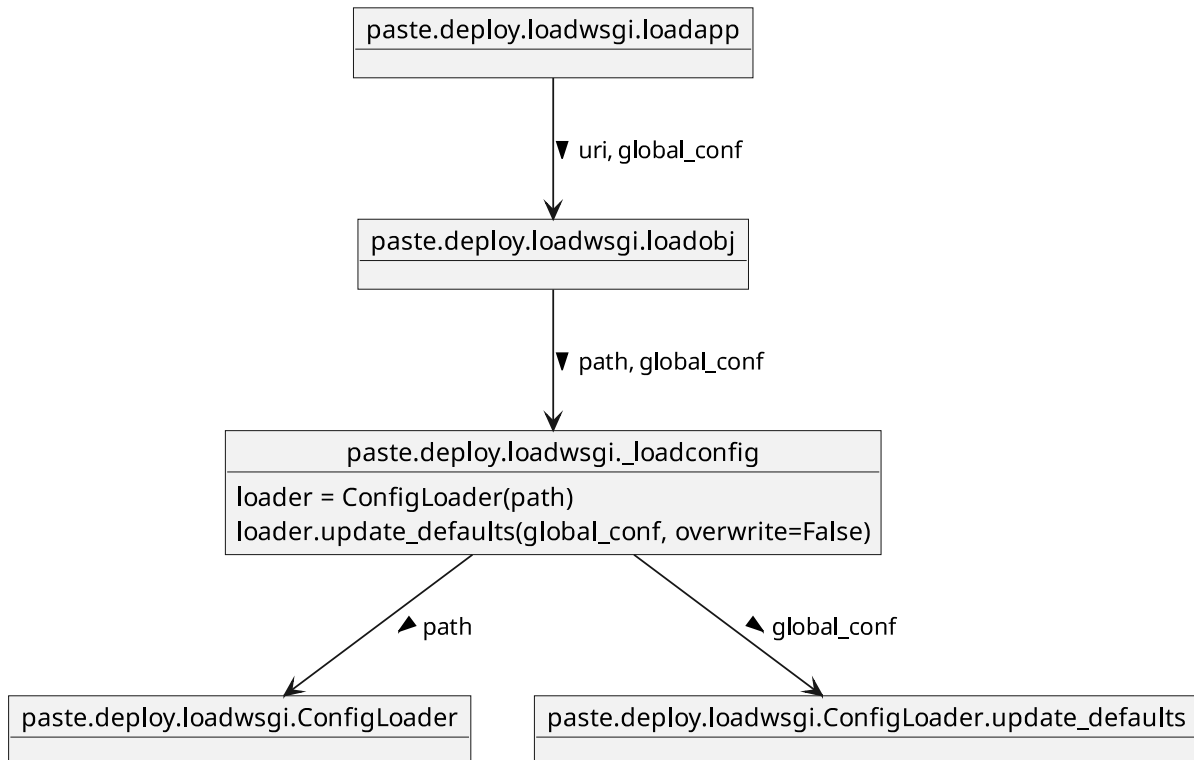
paste.deploy.loadwsgi.loadapp

uri, global_conf

paste.deploy.loadwsgi.loadobj

path, global_conf

paste.deploy.loadwsgi._loadconfig

loader = ConfigLoader(path)
loader.update_defaults(global_conf, overwrite=False)

path

global_conf

paste.deploy.loadwsgi.ConfigLoader

paste.deploy.loadwsgi.ConfigLoader.update_defaults